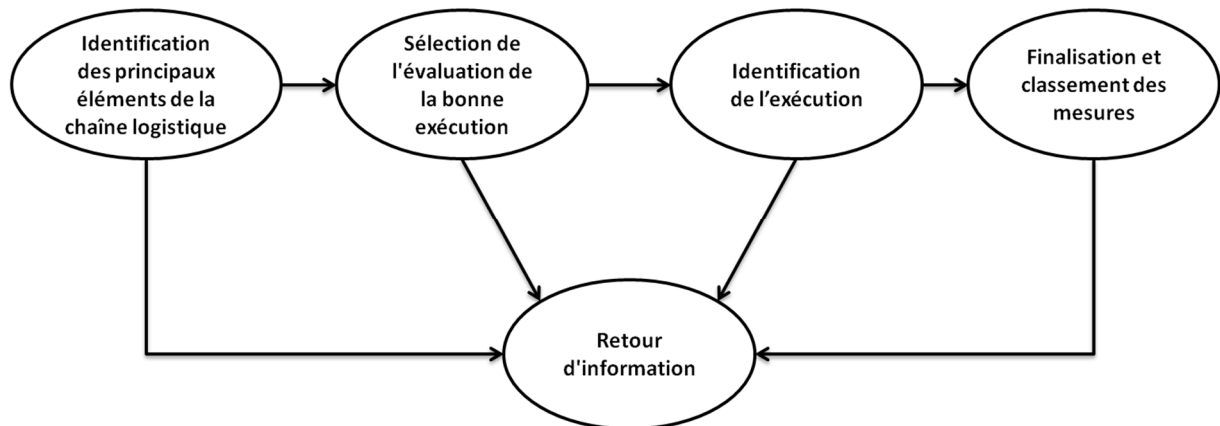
Identification des principaux éléments de la chaîne logistique

Sélection de l'évaluation de la bonne exécution

Identification de l’exécution

Finalisation et classement des mesures

Retour d'information